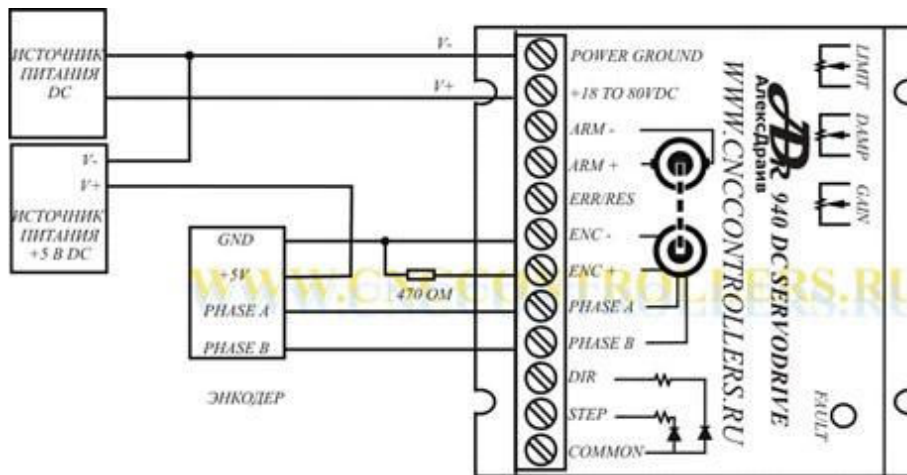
ИСТОЧНИК ПИТАНИЯ DC

V-

V+

V-

V+

ИСТОЧНИК ПИТАНИЯ +5 В DC

GND

+5V

PHASE A

PHASE B

ЭНКОДЕР

470 ОМ

POWER GROUND

+18 TO 80VDC

ARM -

ARM +

ERR/RES

ENC -

ENC +

PHASE A

PHASE B

DIR

STEP

COMMON

WWW.CNCCONTROLLERS.RU

АлексДрайв

940 DC SERVODRIVE

LIMIT

DAMP

GAIN

FAULT

WWW.CNCCONTROLLERS.RU